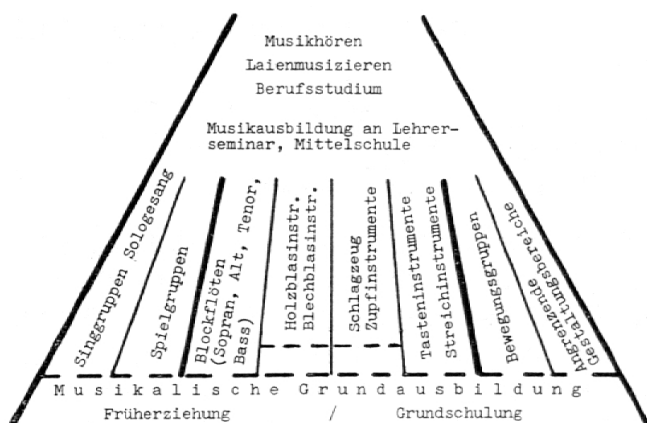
Musikhören
Laienmusizieren
Berufsstudium

Musikausbildung an Lehrerseminar, Mittelschule

Singgruppen Sologesang

Spielgruppen

Blockflöten (Sopran, Alt, Tenor, Bass)

Holzblasinstr. Blechblasinstr.

Schlagzeug Zupfinstrumente

Tasteninstrumente Streichinstrumente

Bewegungsgruppen

Angrenzende Gestaltungsbereiche

Musikalische Grundausbildung

Früherziehung / Grundschulung